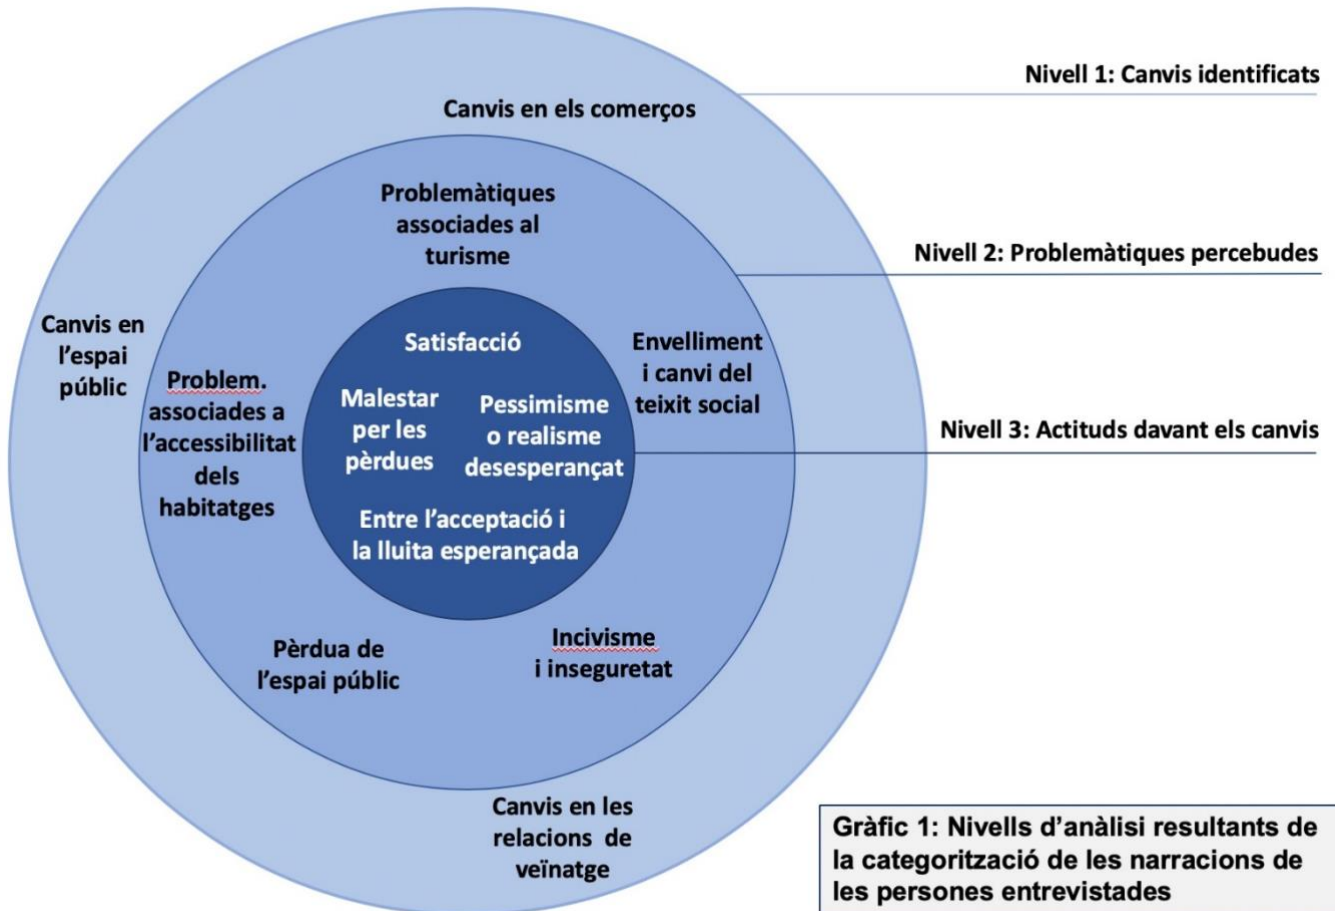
Nivell 1: Canvis identificats

Canvis en els comerços

Problemàtiques associades al turisme

Nivell 2: Problemàtiques percebudes

Canvis en l'espai públic

Satisfacció

Envelliment i canvi del teixit social

Problem. associades a l'accessibilitat dels habitatges

Malestar per les pèrdues

Pessimisme o realisme desesperançat

Nivell 3: Actituds davant els canvis

Entre l'acceptació i la lluita esperançada

Pèrdua de l'espai públic

Incivisme i inseguretat

Canvis en les relacions de veïnatge

Gràfic 1: Nivells d'anàlisi resultants de la categorització de les narracions de les persones entrevistades